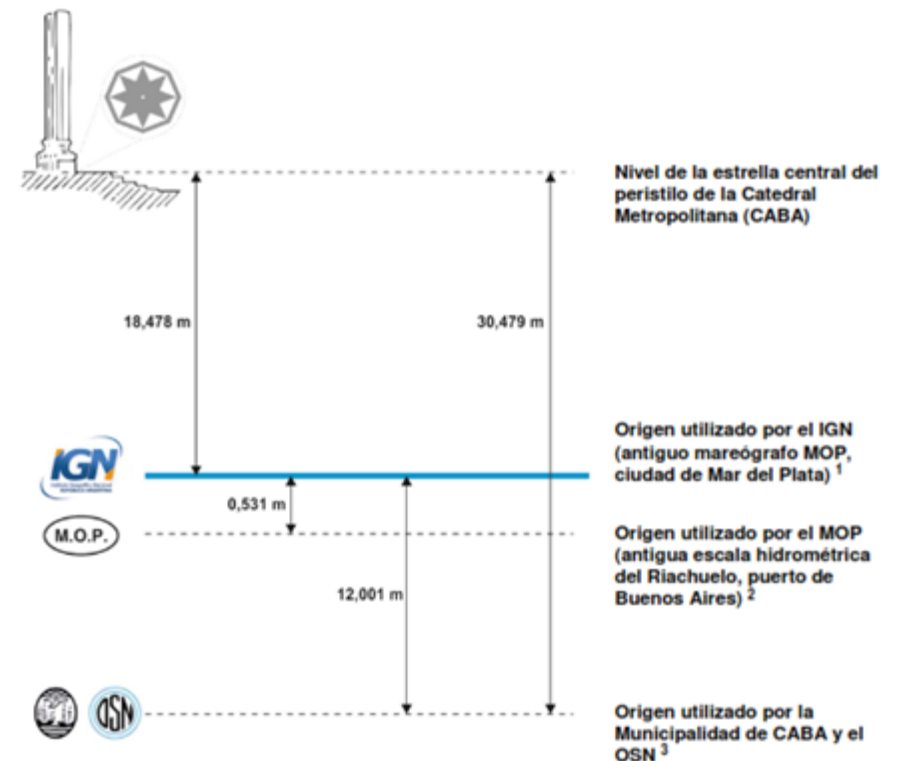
Nivel de la estrella central del peristilo de la Catedral Metropolitana (CABA)

18,478 m

30,479 m

IGN

Origen utilizado por el IGN (antiguo mareógrafo MOP, ciudad de Mar del Plata) $^1$

0,531 m

M.O.P.

Origen utilizado por el MOP (antigua escala hidrométrica del Riachuelo, puerto de Buenos Aires) $^2$

12,001 m

OSN

Origen utilizado por la Municipalidad de CABA y el OSN $^3$